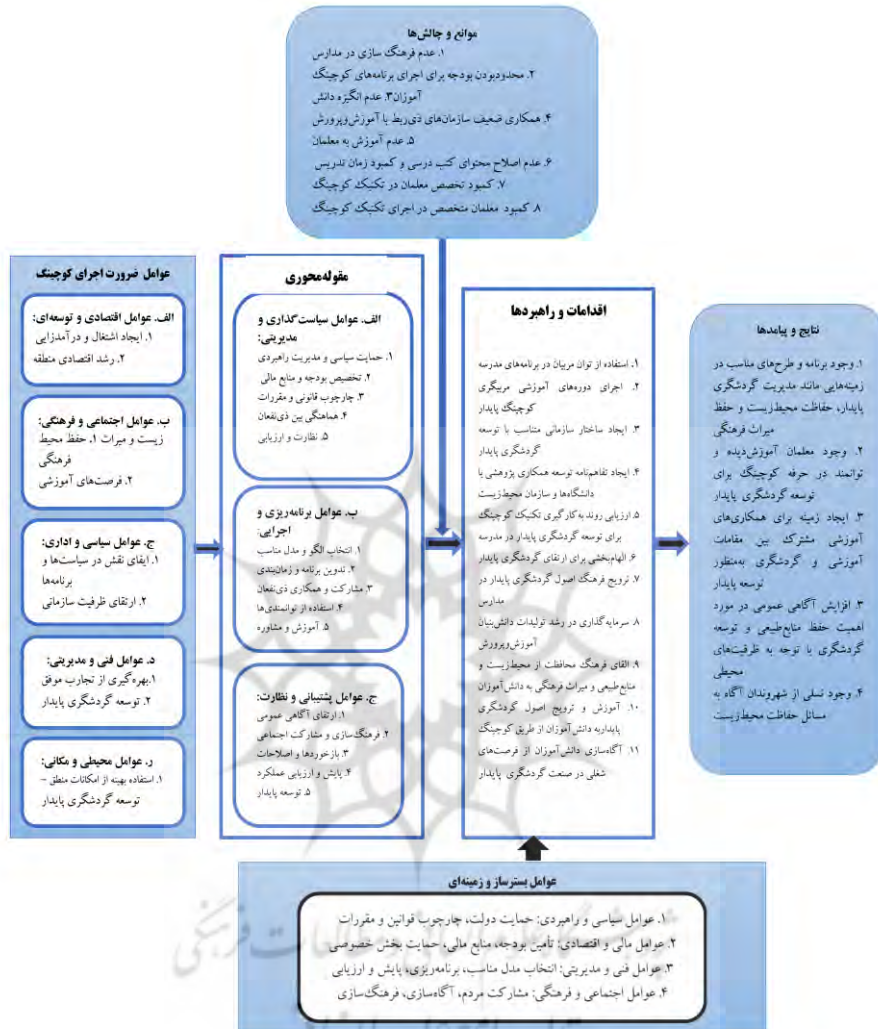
موانع و چالش‌ها
۱. عدم فرهنگ سازی در مدارس
۲. محدودبودن بودجه برای اجرای برنامه‌های کوچینگ
آموزان۳. عدم انگیزه دانش
۴. همکاری ضعیف سازمان‌های ذی‌ربط با آموزش‌وپرورش
۵. عدم آموزش به معلمان
۶. عدم اصلاح محتوای کتب درسی و کمبود زمان تدریس
۷. کمبود تخصص معلمان در تکنیک کوچینگ
۸. کمبود معلمان متخصص در اجرای تکنیک کوچینگ

عوامل ضرورت اجرای کوچینگ

الف. عوامل اقتصادی و توسعه‌ای:
۱. ایجاد اشتغال و درآمدزایی
۲. رشد اقتصادی منطقه

ب. عوامل اجتماعی و فرهنگی:
زیست و میراث ۱. حفظ محیط فرهنگی
۲. فرصت‌های آموزشی

ج. عوامل سیاسی و اداری:
۱. ایفای نقش در سیاست‌ها و برنامه‌ها
۲. ارتقای ظرفیت سازمانی

د. عوامل فنی و مدیریتی:
۱. بهره‌گیری از تجارب موفق
۲. توسعه گردشگری پایدار

ر. عوامل محیطی و مکانی:
۱. استفاده بهینه از امکانات منطق - توسعه گردشگری پایدار

مقوله‌محوری

الف. عوامل سیاست‌گذاری و مدیریتی:
۱. حمایت سیاسی و مدیریت راهبردی
۲. تخصیص بودجه و منابع مالی
۳. چارچوب قانونی و مقررات
۴. هماهنگی بین ذی‌نفعان
۵. نظارت و ارزیابی

ب. عوامل برنامه‌ریزی و اجرایی:
۱. انتخاب الگو و مدل مناسب
۲. تدوین برنامه و زمان‌بندی
۳. مشارکت و همکاری ذی‌نفعان
۴. استفاده از توانمندی‌ها
۵. آموزش و مشاوره

ج. عوامل پشتیبانی و نظارت:
۱. ارتقای آگاهی عمومی
۲. فرهنگ‌سازی و مشارکت اجتماعی
۳. بازخوردها و اصلاحات
۴. پایش و ارزیابی عملکرد
۵. توسعه پایدار

اقدامات و راهبردها
۱. استفاده از توان مربیان در برنامه‌های مدرسه
۲. اجرای دوره‌های آموزشی مربیگری کوچینگ پایدار
۳. ایجاد ساختار سازمانی مناسب با توسعه گردشگری پایدار
۴. ایجاد تفاهم‌نامه توسعه همکاری پژوهشی با دانشگاه‌ها و سازمان محیط‌زیست
۵. ارزیابی روند به‌کارگیری تکنیک کوچینگ برای توسعه گردشگری پایدار در مدرسه
۶. الهام‌بخشی برای ارتقای گردشگری پایدار
۷. ترویج فرهنگ اصول گردشگری پایدار در مدارس
۸. سرمایه‌گذاری در رشد تولیدات دانش‌بنیان آموزش‌وپرورش
۹. القای فرهنگ محافظت از محیط‌زیست و منابع‌طبیعی و میراث فرهنگی به دانش آموزان
۱۰. آموزش و ترویج اصول گردشگری پایداربه دانش‌آموزان از طریق کوچینگ
۱۱. آگاه‌سازی دانش‌آموزان از فرصت‌های شغلی در صنعت گردشگری پایدار

نتایج و پیامدها
۱. وجود برنامه و طرح‌های مناسب در زمینه‌هایی مانند مدیریت گردشگری پایدار، حفاظت محیط‌زیست و حفظ میراث فرهنگی
۲. وجود معلمان آموزش‌دیده و توانمند در حرفه کوچینگ برای توسعه گردشگری پایدار
۳. ایجاد زمینه برای همکاری‌های آموزشی مشترک بین مقامات آموزشی و گردشگری به‌منظور توسعه پایدار
۳. افزایش آگاهی عمومی در مورد اهمیت حفظ منابع‌طبیعی و توسعه گردشگری با توجه به ظرفیت‌های محیطی
۴. وجود نسلی از شهروندان آگاه به مسائل حفاظت محیط‌زیست

عوامل بسترساز و زمینه‌ای
۱. عوامل سیاسی و راهبردی: حمایت دولت، چارچوب قوانین و مقررات
۲. عوامل مالی و اقتصادی: تأمین بودجه، منابع مالی، حمایت بخش خصوصی
۳. عوامل فنی و مدیریتی: انتخاب مدل مناسب، برنامه‌ریزی، پایش و ارزیابی
۴. عوامل اجتماعی و فرهنگی: مشارکت مردم، آگاه‌سازی، فرهنگ‌سازی